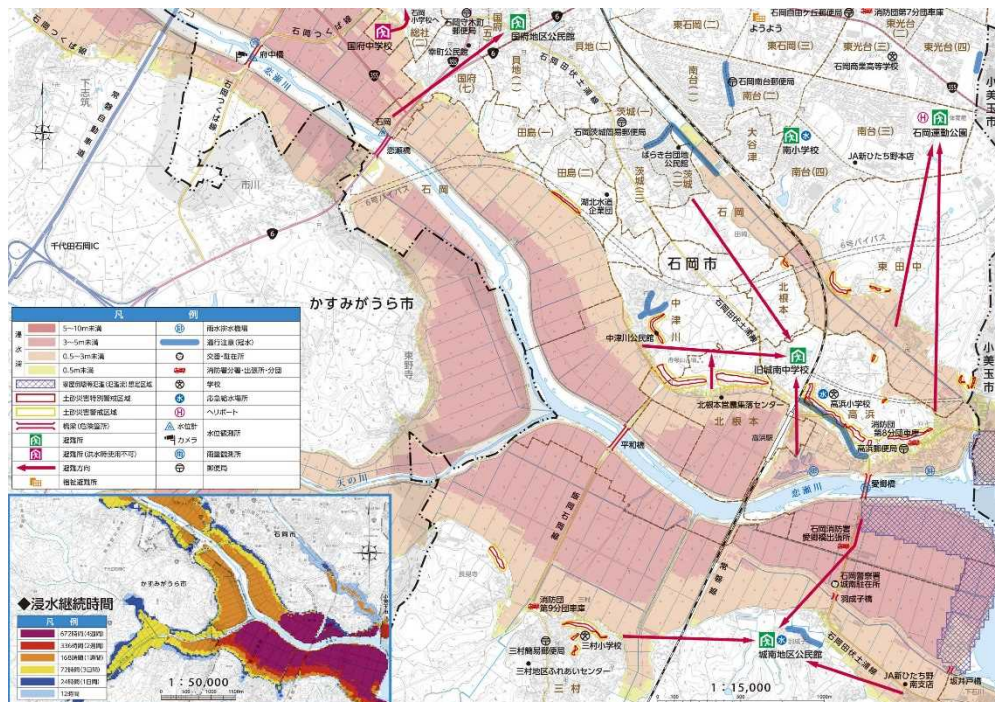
石岡つくば線
国府中学校
石岡小学校
総社(一)
国府(五)
石岡守木町郵便局
幸町公民館
国府地区公民館
貝地(二)
貝地(一)
国府(七)
府中橋
石岡
恋瀬川
恋瀬橋
下志筑
常磐自動車道
市川
千代田石岡IC
6号バイパス
石岡
田島(一)
田島(二)
石岡田伏土浦線
茨城(一)
茨城(二)
茨城(三)
石岡茨城簡易郵便局
ばらき台団地公民館
湖北水道企業団
石岡市
石岡
大谷津
南台(一)
南台(二)
南台(三)
南台(四)
石岡南台郵便局
南小学校
東石岡(一)
東石岡(二)
東石岡(三)
東光台(三)
東光台(四)
石岡商業高等学校
ようよう
消防団第7分団車庫
石岡運動公園
JA新ひたち野本店
6号バイパス
東田中
北根本
小美玉市
かすみがうら市
中津川
中津川公民館
旧城南中学校
北根本営農集落センター
北根本
高浜小学校
高浜
消防団第8分団車庫
高浜郵便局
高浜駅
平和橋
恋瀬川
愛郷橋
石岡消防署愛郷橋出張所
石岡警察署城南駐在所
羽成子橋
石岡田伏土浦線
城南地区公民館
JA新ひたち野南支店
坂井戸橋
天の川
東野寺
消防団第9分団車庫
三村
三村小学校
三村簡易郵便局
三村地区ふれあいセンター
三村
1:15,000
1:50,000

| 凡 | 例 | | |
|---|---|---|---|
| 浸水深 | 5~10m未満 | | 雨水排水機場 |
| | 3~5m未満 | | 通行注意(冠水) |
| | 0.5~3m未満 | | 交番・駐在所 |
| | 0.5m未満 | | 消防署分署・出張所・分団 |
| | 家屋倒壊等氾濫想定区域(氾濫流)想定区域 | | 学校 |
| | 土砂災害特別警戒区域 | | 赤色給水場所 |
| | 土砂災害警戒区域 | | ヘリポート |
| | 橋梁(危険箇所) | | 水位計 |
| | 避難所 | | カメラ |
| | 避難所(洪水時使用不可) | | 水位観測所 |
| | 避難方向 | | 雨量観測所 |
| | 福祉避難所 | | 郵便局 |

◆浸水継続時間
| 凡例 |
|---|
| 672時間(4週間) |
| 336時間(2週間) |
| 168時間(1週間) |
| 72時間(3日間) |
| 24時間(1日間) |
| 12時間 |

かすみがうら市
石岡市